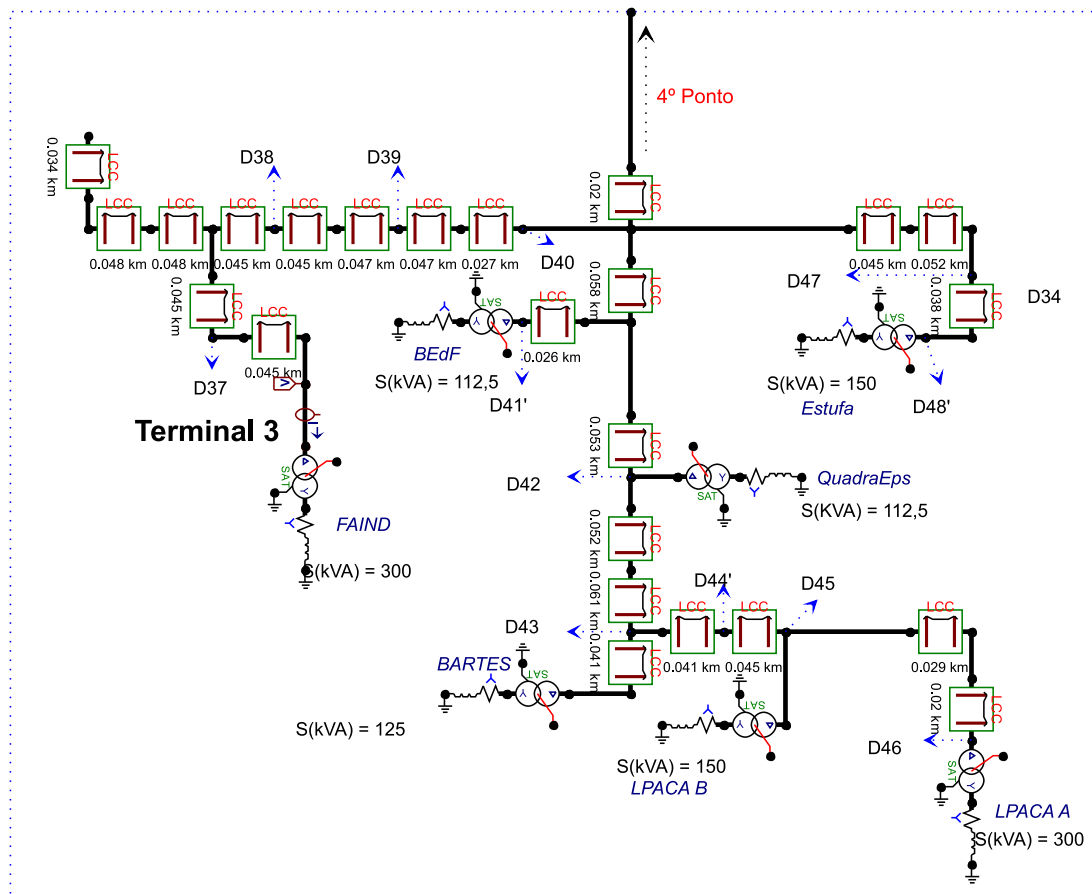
4º Ponto

0.034 km
LCC
D38
D39
LCC LCC LCC LCC LCC LCC LCC
0.048 km 0.048 km 0.045 km 0.045 km 0.047 km 0.047 km 0.027 km
0.02 km
LCC
D40
LCC LCC
0.045 km 0.052 km
D47
0.038 km
LCC
D34
0.045 km
LCC
LCC
0.045 km
D37
0.058 km
LCC
SAT
LCC
0.026 km
BEdF
S(kVA) = 112,5
D41'
SAT
Estufa
S(kVA) = 150
D48'
Terminal 3
SAT
FAIND
S(kVA) = 300
0.053 km
LCC
D42
SAT
QuadraEps
S(KVA) = 112,5
0.052 km
LCC
0.061 km
LCC
0.041 km
LCC
D43
BARTES
SAT
S(kVA) = 125
D44'
D45
LCC LCC
0.041 km 0.045 km
SAT
S(kVA) = 150
LPACA B
LCC
0.029 km
0.02 km
LCC
D46
SAT
LPACA A
S(kVA) = 300